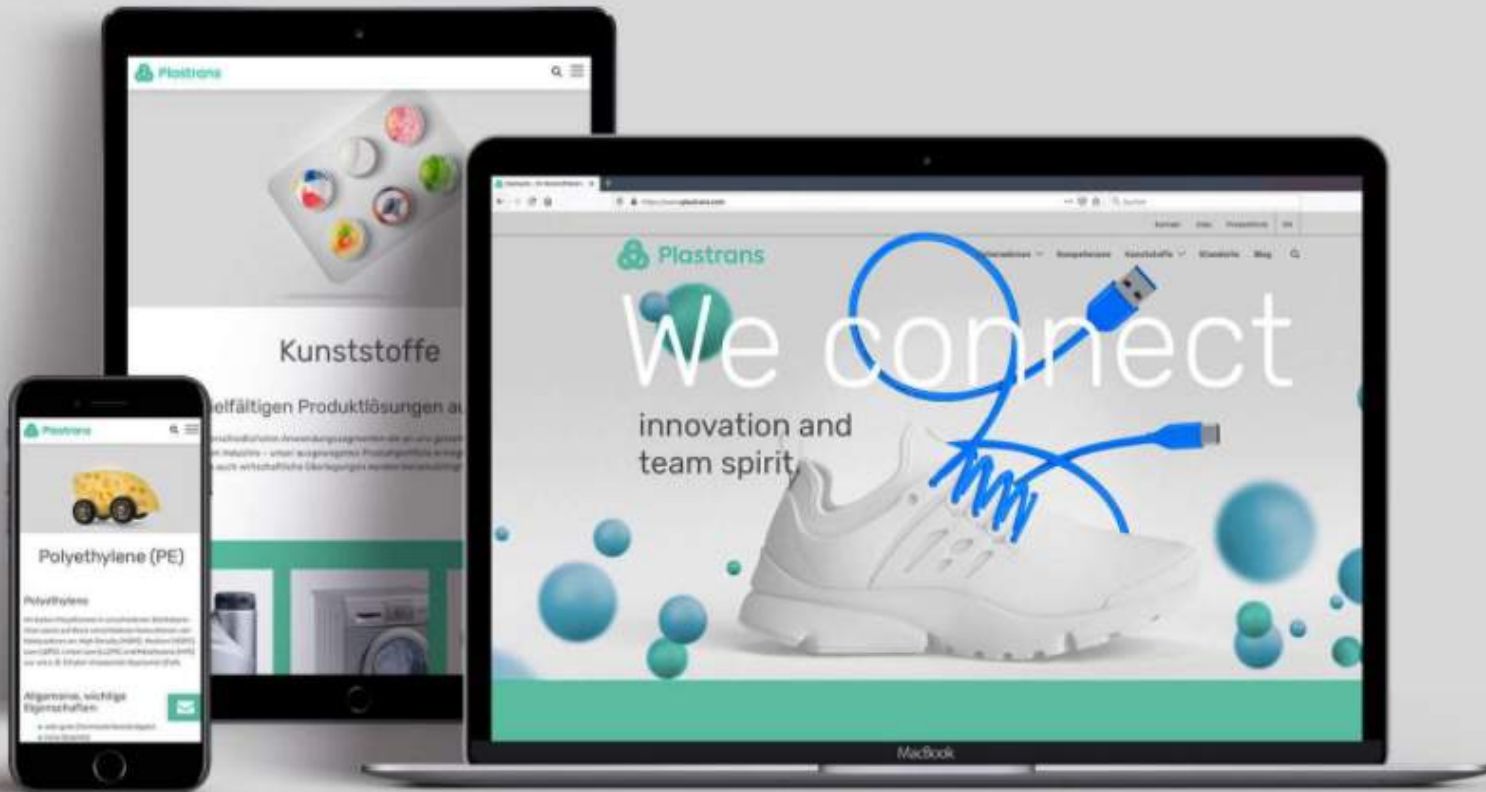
Plastrans

Kunststoffe

elfältigen Produktlösungen au

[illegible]

Plastrans

Polyethylene (PE)

Polyethylene

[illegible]

Allgemeine, wichtige Eigenschaften

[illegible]

Plastrans

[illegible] Kompetenzen Kunststoffe Standorte Blog

We connect

innovation and team spirit.

MacBook